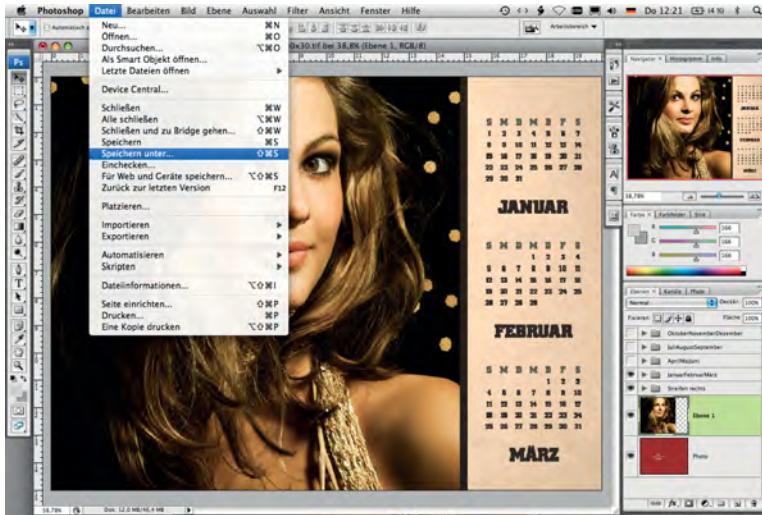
Photoshop Datei Bearbeiten Bild Ebene Auswahl Filter Ansicht Fenster Hilfe

Do 12:21

Neu... ⌘N
Öffnen... ⌘O
Durchsuchen... ⌥⌘O
Als Smart Objekt öffnen...
Letzte Dateien öffnen

Device Central...

Schließen ⌘W
Alle schließen ⌥⌘W
Schließen und zu Bridge gehen... ⇧⌘W
Speichern ⌘S
Speichern unter... ⇧⌘S
Einchecken...
Für Web und Geräte speichern... ⌥⇧⌘S
Zurück zur letzten Version F12

Platzieren...

Importieren
Exportieren

Automatisieren
Skripten

Dateiinformationen... ⌥⇧⌘I

Seite einrichten... ⇧⌘P
Drucken... ⌘P
Eine Kopie drucken ⌥⇧⌘P

0x30.tif bei 38,8% (Ebene 1, RGB/8)

S M D M D F S

JANUAR

S M D M D F S

FEBRUAR

S M D M D F S

MÄRZ

Navigator Histogramm Info

Farbe Farbfelder Stile

Ebenen Kanäle Pfade
Normal
Deckkraft: 100%
Fixieren:
Fläche: 100%
OktoberNovemberDezember
JuliAugustSeptember
AprilMaiJuni
JanuarFebruarMärz
Streifen rechts
Ebene 1
Photo

38,78%
Dok: 12,0 MB/40,4 MB